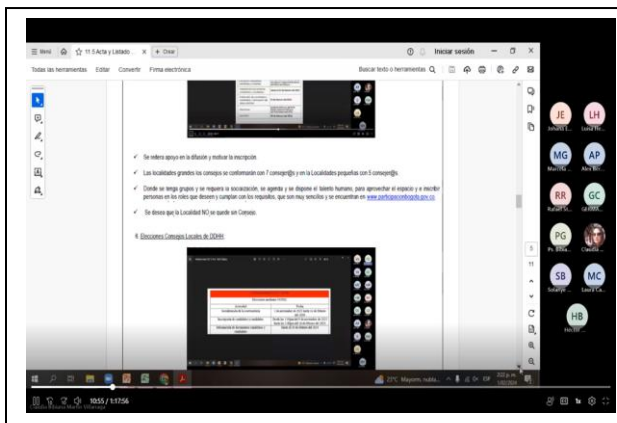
Menú 11 5 Acta y Listado ... × + Crear

Iniciar sesión

Todas las herramientas Editar Convertir Firma electrónica

Buscar texto o herramientas

✓ Se reitera apoyo en la difusión y motivar la inscripción.

✓ Las localidades grandes los consejos se conformarán con 7 consejer@s y en la Localidades pequeñas con 5 consejer@s.

✓ Donde se tenga grupos y se requiera la socialización, se agenda y se dispone el talento humano, para aprovechar el espacio y e inscribir personas en los roles que deseen y cumplan con los requisitos, que son muy sencillos y se encuentran en www.participacionbogota.gov.co

✓ Se desea que la Localidad NO se quede sin Consejo.

6. Elecciones Consejos Locales de DDHH:

JE Jimena I...
LH Luisa Fe...
MG Marcela ...
AP Alex Bri...
RR Rafael St...
GC Gl Ebbf...
PG Ps. Bibia...
Claudia ...
SB Solanye ...
MC Laura Ca...
HB Hector ...

23°C Mayorm. nubla...

10:55 / 1:17:56

Claudia Bibiana Martín Villarraga